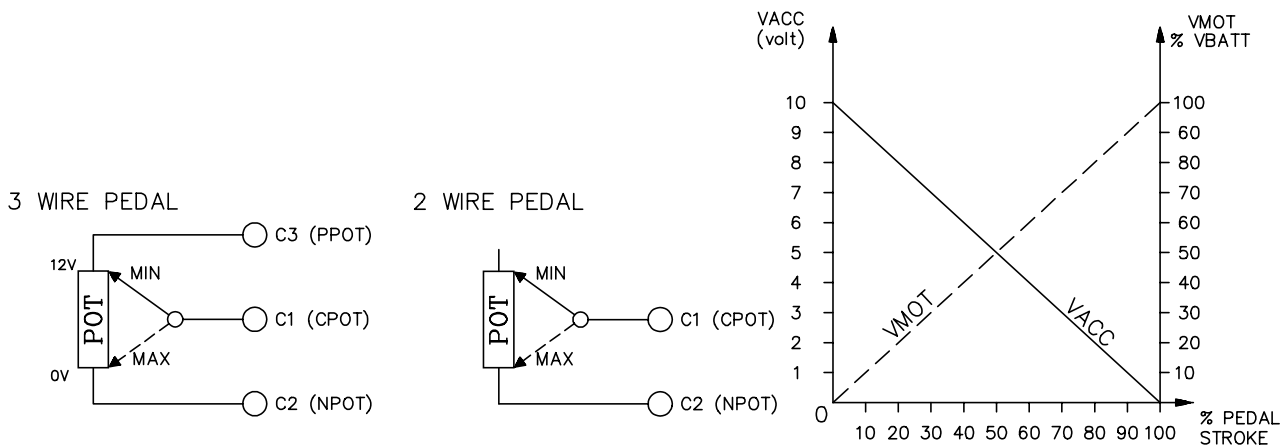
3 WIRE PEDAL

12V
POT
MIN
MAX
0V
C3 (PPOT)
C1 (CPOT)
C2 (NPOT)

2 WIRE PEDAL

POT
MIN
MAX
C1 (CPOT)
C2 (NPOT)

VACC (volt)
VMOT % VBATT
10
9
8
7
6
5
4
3
2
1
0
100
60
80
70
60
50
40
30
20
10
VMOT
VACC
10 20 30 40 50 60 70 80 90 100
% PEDAL STROKE